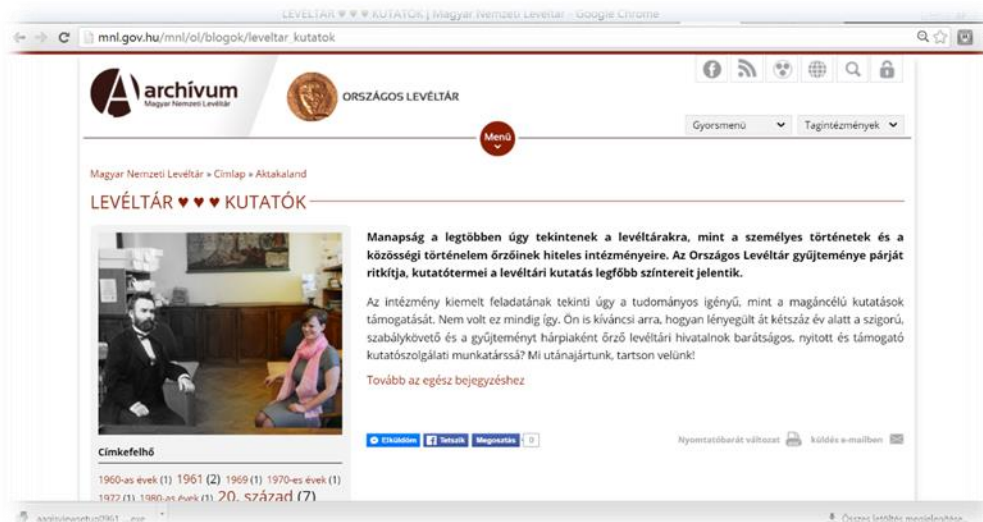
LEVÉLTÁR ♥ ♥ ♥ KUTATÓK | Magyar Nemzeti Levéltár - Google Chrome

mnl.gov.hu/mnl/ol/blogok/leveltar_kutatok

archívum
Magyar Nemzeti Levéltár

ORSZÁGOS LEVÉLTÁR

Gyorsmenü
Tagintézmények

Menü

Magyar Nemzeti Levéltár » Címlap » Aktakaland

LEVÉLTÁR ♥ ♥ ♥ KUTATÓK

Manapság a legtöbben úgy tekintenek a levéltárakra, mint a személyes történetek és a közösségi történelem őrzőinek hiteles intézményeire. Az Országos Levéltár gyűjteménye párját ritkítja, kutatótermei a levéltári kutatás legfőbb színtereit jelentik.

Az intézmény kiemelt feladatának tekinti úgy a tudományos igényű, mint a magáncélú kutatások támogatását. Nem volt ez mindig így. Ön is kíváncsi arra, hogyan lényegült át kétszáz év alatt a szigorú, szabálykövető és a gyűjteményt hárpiaként őrző levéltári hivatalnok barátságos, nyitott és támogató kutatószolgálati munkatárssá? Mi utánajártunk, tartson velünk!

Tovább az egész bejegyzéshez

Elküldöm Tetszik Megosztás 0

Nyomtatóbarát változat küldés e-mailben

Címkefelhő

1960-as évek (1) 1961 (2) 1969 (1) 1970-es évek (1) 1972 (1) 1980-as évek (1) 20. század (7)

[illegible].exe

Összes letöltés megjelenítése...